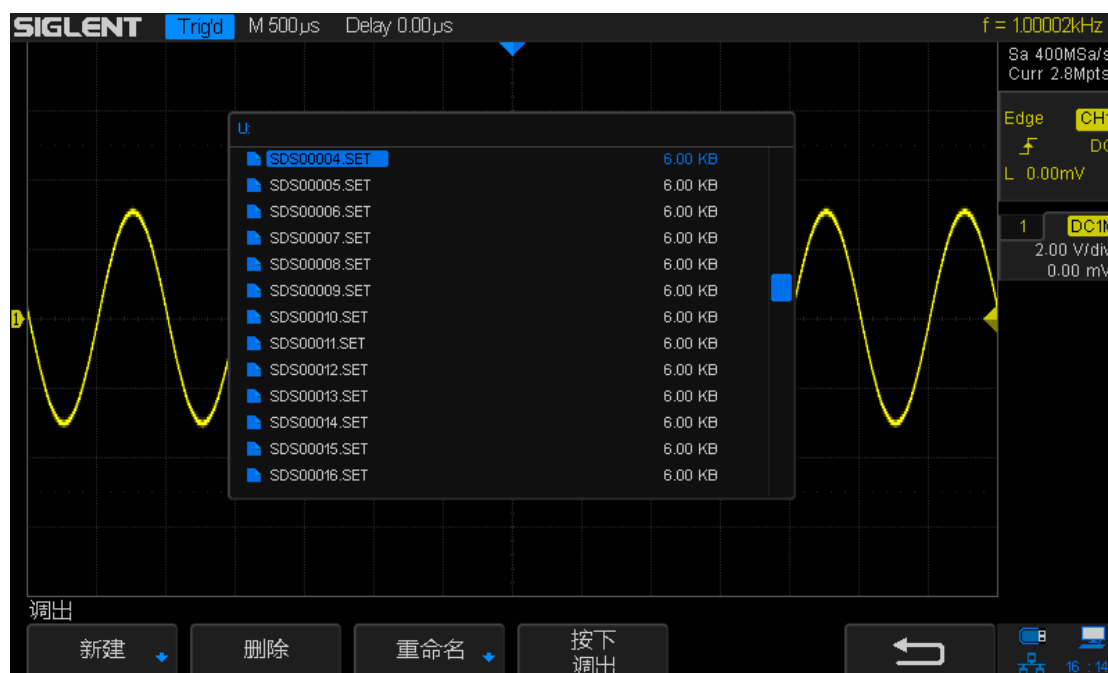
SIGLENT Trig'd M 500μs Delay 0.00μs f = 1.00002kHz

Sa 400MSa/s
Curr 2.8Mpts

Edge CH1
DC
L 0.00mV

1 DC1M
2.00 V/div
0.00 mV

1

U:

| | |
|---|---|
| SDS00004.SET | 6.00 KB |
| SDS00005.SET | 6.00 KB |
| SDS00006.SET | 6.00 KB |
| SDS00007.SET | 6.00 KB |
| SDS00008.SET | 6.00 KB |
| SDS00009.SET | 6.00 KB |
| SDS00010.SET | 6.00 KB |
| SDS00011.SET | 6.00 KB |
| SDS00012.SET | 6.00 KB |
| SDS00013.SET | 6.00 KB |
| SDS00014.SET | 6.00 KB |
| SDS00015.SET | 6.00 KB |
| SDS00016.SET | 6.00 KB |

调出

新建 删除 重命名 按下 调出

16 : 14